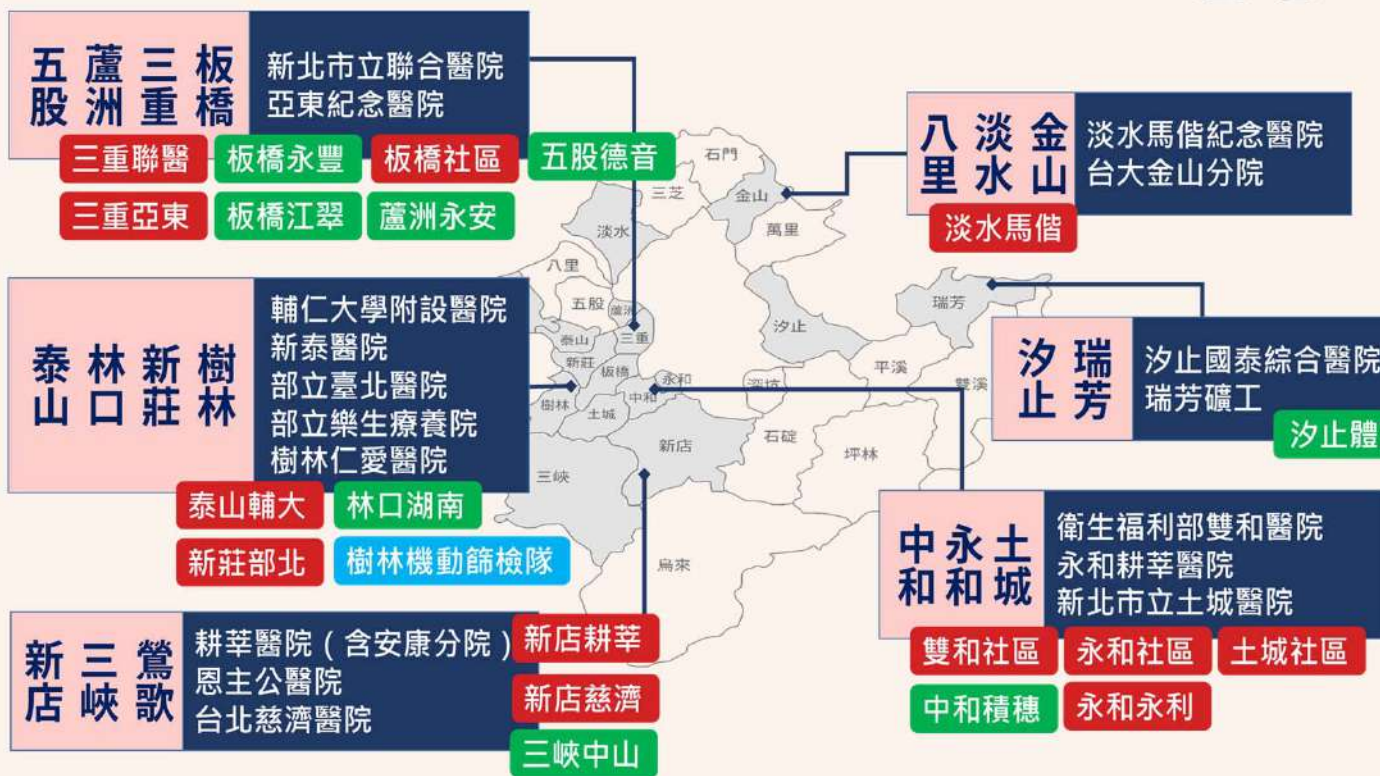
五股 蘆洲 三重 板橋
新北市立聯合醫院
亞東紀念醫院
三重聯醫
板橋永豐
板橋社區
五股德音
三重亞東
板橋江翠
蘆洲永安

八里 淡水 金山
淡水馬偕紀念醫院
台大金山分院
淡水馬偕

泰山 林口 新莊 樹林
輔仁大學附設醫院
新泰醫院
部立臺北醫院
部立樂生療養院
樹林仁愛醫院
泰山輔大
林口湖南
新莊部北
樹林機動篩檢隊

汐止 瑞芳
汐止國泰綜合醫院
瑞芳礦工
汐止體

中和 永和 土城
衛生福利部雙和醫院
永和耕莘醫院
新北市立土城醫院
雙和社區
永和社區
土城社區
中和積穗
永和永利

新店 三峽 鶯歌
耕莘醫院（含安康分院）
恩主公醫院
台北慈濟醫院
新店耕莘
新店慈濟
三峽中山

石門 三芝 金山 萬里 淡水 八里 五股 蘆洲 三重 泰山 新莊 板橋 永和 中和 樹林 土城 汐止 瑞芳 平溪 雙溪 深坑 石碇 坪林 新店 三峽 烏來